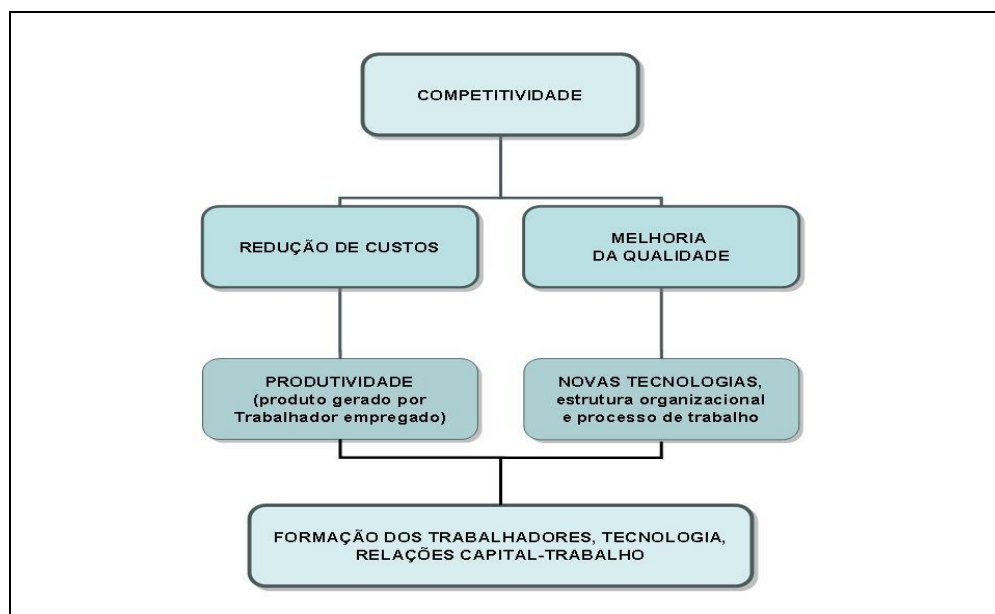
COMPETITIVIDADE

REDUÇÃO DE CUSTOS

MELHORIA DA QUALIDADE

PRODUTIVIDADE (produto gerado por Trabalhador empregado)

NOVAS TECNOLOGIAS, estrutura organizacional e processo de trabalho

FORMAÇÃO DOS TRABALHADORES, TECNOLOGIA, RELAÇÕES CAPITAL-TRABALHO